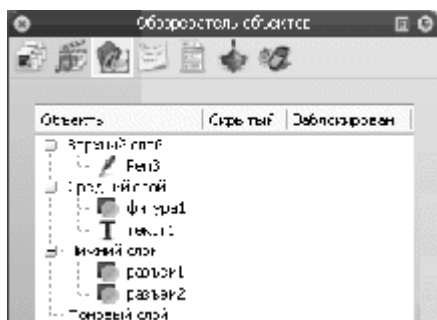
Обозреватель объектов

| Объекты | Скрытый | Заблокирован |
|---|---|---|
| Верхний слой | | |
| Pen3 | | |
| Средний слой | | |
| фигура1 | | |
| текст1 | | |
| Нижний слой | | |
| разрыв1 | | |
| разрыв2 | | |
| Теневой слой | | |